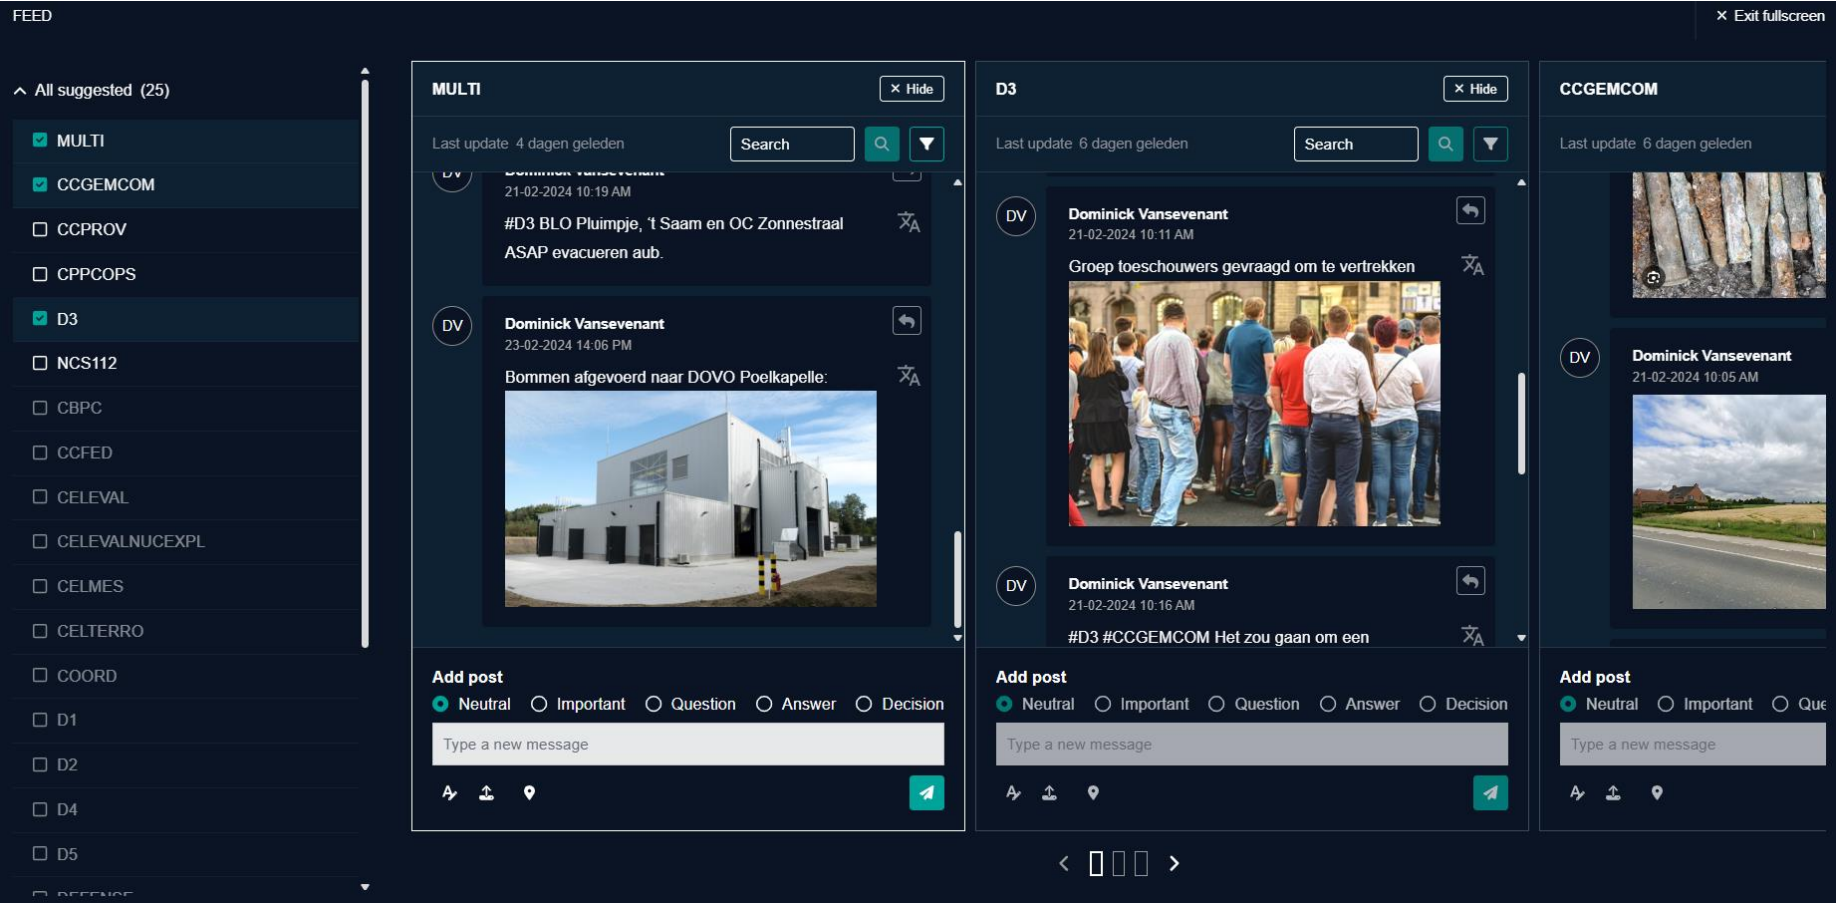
FEED

× Exit fullscreen

All suggested (25)

MULTI
CCGEMCOM
CCPROV
CPPCOPS
D3
NCS112
CBPC
CCFED
CELEVAL
CELEVALNUCEXPL
CELMES
CELTERRO
COORD
D1
D2
D4
D5
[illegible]

MULTI
× Hide
Last update 4 dagen geleden
Search

DV
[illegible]
21-02-2024 10:19 AM
#D3 BLO Pluimpje, 't Saam en OC Zonnestraal ASAP evacueren aub.

DV
Dominick Vansevenant
23-02-2024 14:06 PM
Bommen afgevoerd naar DOVO Poelkapelle:

Add post
Neutral Important Question Answer Decision
Type a new message

D3
× Hide
Last update 6 dagen geleden
Search

DV
Dominick Vansevenant
21-02-2024 10:11 AM
Groep toeschouwers gevraagd om te vertrekken

DV
Dominick Vansevenant
21-02-2024 10:16 AM
#D3 #CCGEMCOM Het zou gaan om een

Add post
Neutral Important Question Answer Decision
Type a new message

CCGEMCOM
Last update 6 dagen geleden

DV
Dominick Vansevenant
21-02-2024 10:05 AM

Add post
Neutral Important Que
Type a new message